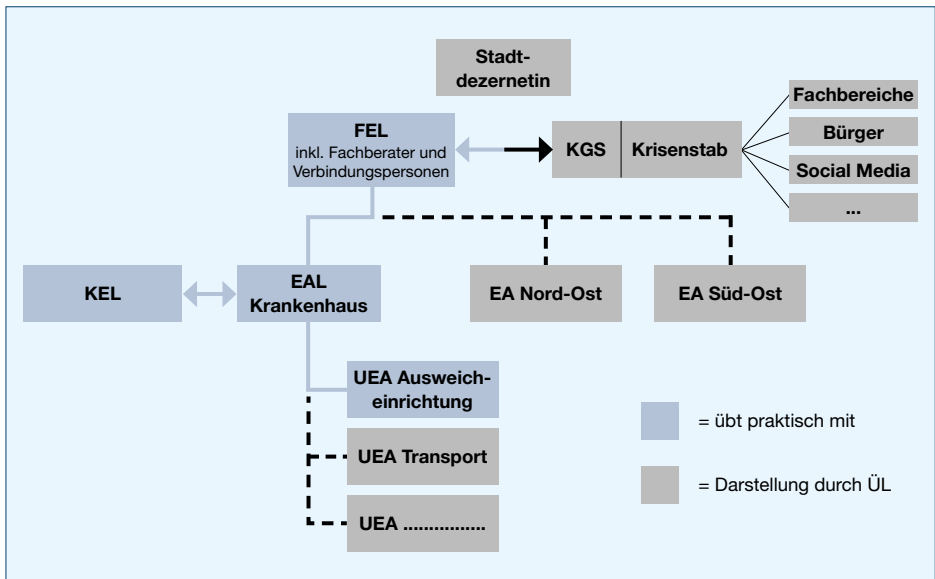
Stadtdezernetin

FEL
inkl. Fachberater und Verbindungspersonen

KGS | Krisenstab

Fachbereiche
Bürger
Social Media
...

KEL

EAL Krankenhaus

EA Nord-Ost

EA Süd-Ost

UEA Ausweicheinrichtung

UEA Transport

UEA ...............

= übt praktisch mit

= Darstellung durch ÜL